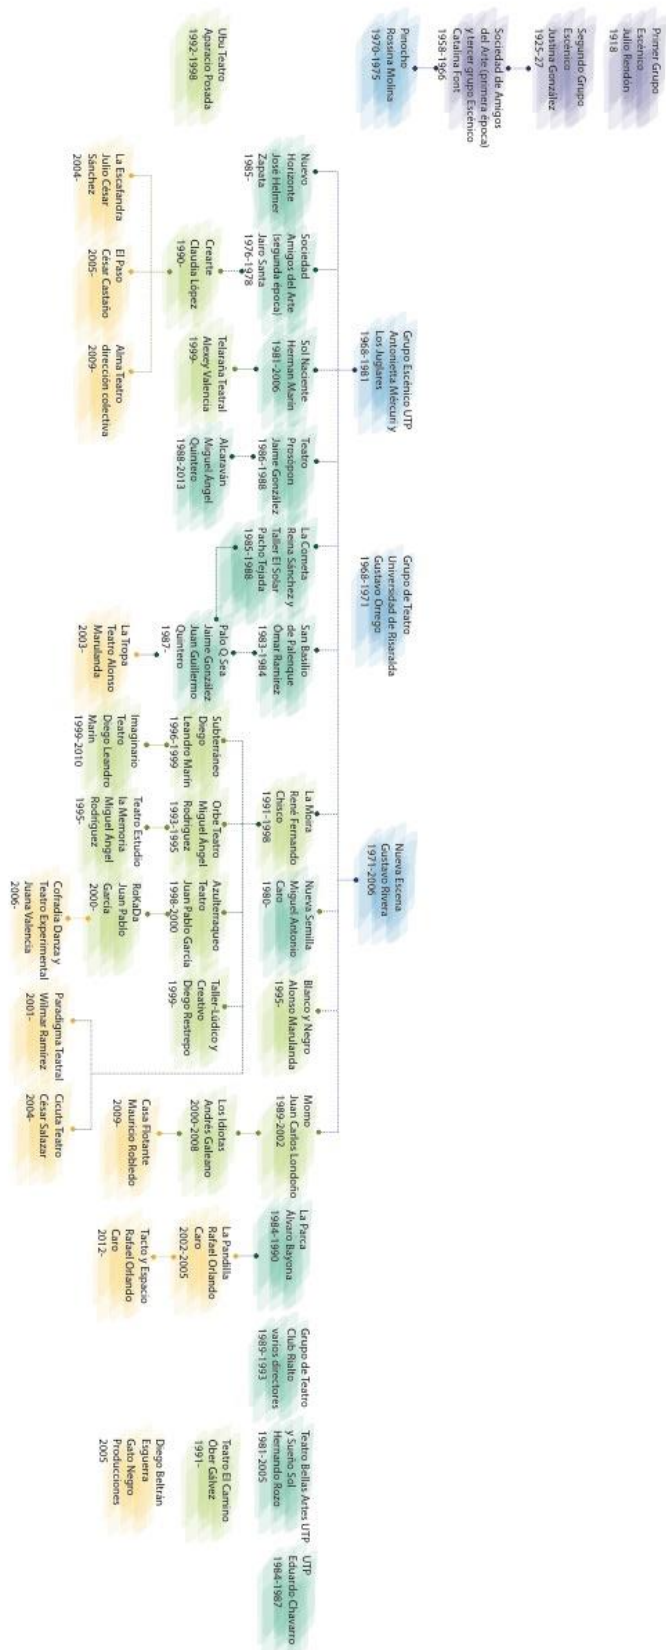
Primer Grupo Escénico
Julio Rendón
1918

Segundo Grupo Escénico
Justina González
1925-27

Sociedad de Amigos del Arte (primera época) y tercer grupo Escénico
Catalina Font
1958-1966

Pinocho
Rossina Molina
1970-1975

Ubu Teatro
Aparicio Posada
1992-1998

Grupo Escénico UTP
Antonieta Mercury
Los Juglares
1968-1981

Grupo de Teatro Universidad de Risaralda
Gustavo Orrego
1968-1971

Nueva Escena
Gustavo Rivera
1971-2006

Nuevo Horizonte
José Helmer Zapata
1985-

Sociedad Amigos del Arte (segunda época)
Jairo Santa
1976-1978

Sol Naciente
Hernan Marín
1981-2006

Teatro Prosopon
Jaime González
1986-1988

La Cometa
Reina Sánchez y Taller El Solar
Pacho Tejada
1985-1988

San Basilio de Palenque
Omar Ramírez
1983-1984

La Mora
Rene Fernando Chisco
1991-1998

Nueva Semilla
Miguel Antonio Caro
1980-

Blanco y Negro
Alonso Marulanda
1995-

Momo
Juan Carlos Londoño
1989-2002

La Parca
Alvaro Bayona
1984-1990

Grupo de Teatro Club Rialto
varios directores
1989-1993

Teatro Bellas Artes UTP y Sueño Sol
Hernando Rozo
1981-2005

UTP
Eduardo Chavarro
1984-1987

La Escalandra
Julio César Sánchez
2004-

El Paso
César Castaño
2005-

Alma Teatro
dirección colectiva
2009-

Creante
Claudia López
1990-

Telaraña teatral
Alexey Valencia
1999-

Alcaraván
Miguel Angel Quintero
1988-2013

Palo Q Sea
Jaime González
Juan Guillermo Quintero
1987-

La Tropa
Teatro Alonso Marulanda
2003-

Subterráneo
Diego Leandro Marín
1996-1999

Imaginario Teatro
Diego Leandro Marín
1999-2010

Orbe Teatro
Miguel Angel Rodríguez
1993-1995

Teatro Estudio la Memoria
Miguel Angel Rodríguez
1995-

Azulterraqueo Teatro
Juan Pablo García
1998-2000

RoKaDa
Juan Pablo García
2000-

Cofradía Danza y Teatro Experimental
Juana Valencia
2006-

Taller Lúdico y Creativo
Diego Restrepo
1999-

Paradigma Teatral
Wilmar Ramírez
2001-

Cicuta Teatro
César Salazar
2004-

Los Idiotas
Andrés Galeano
2000-2008

Casa Flotante
Mauricio Robledo
2009-

La Pandilla
Rafael Orlando Caro
2002-2005

Tacto y Espacio
Rafael Orlando Caro
2012-

Teatro El Camino
Ober Gálvez
1991-

Diego Beltrán
Esguerra
Gato Negro
Producciones
2005